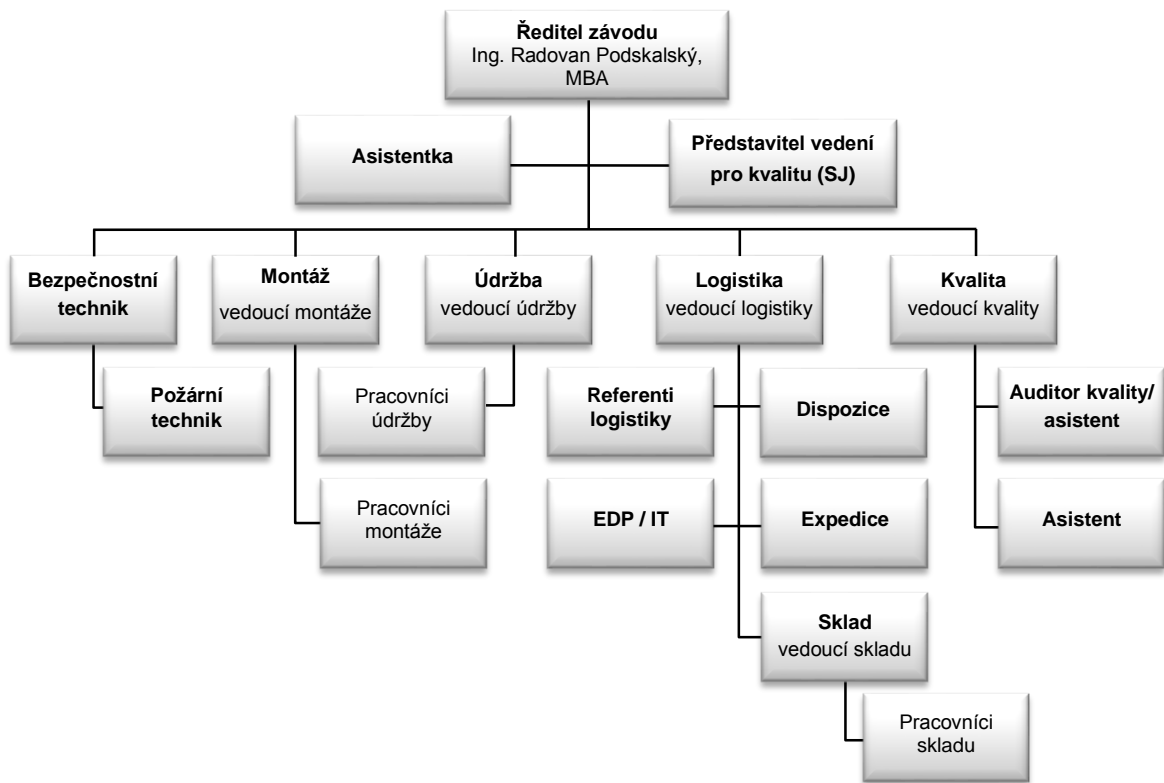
Ředitel závodu
Ing. Radovan Podskalský, MBA

Asistentka

Představitel vedení pro kvalitu (SJ)

Bezpečnostní technik

Montáž
vedoucí montáže

Údržba
vedoucí údržby

Logistika
vedoucí logistiky

Kvalita
vedoucí kvality

Požární technik

Pracovníci údržby

Pracovníci montáže

Referenti logistiky

Dispozice

EDP / IT

Expedice

Sklad
vedoucí skladu

Pracovníci skladu

Auditor kvality/ asistent

Asistent